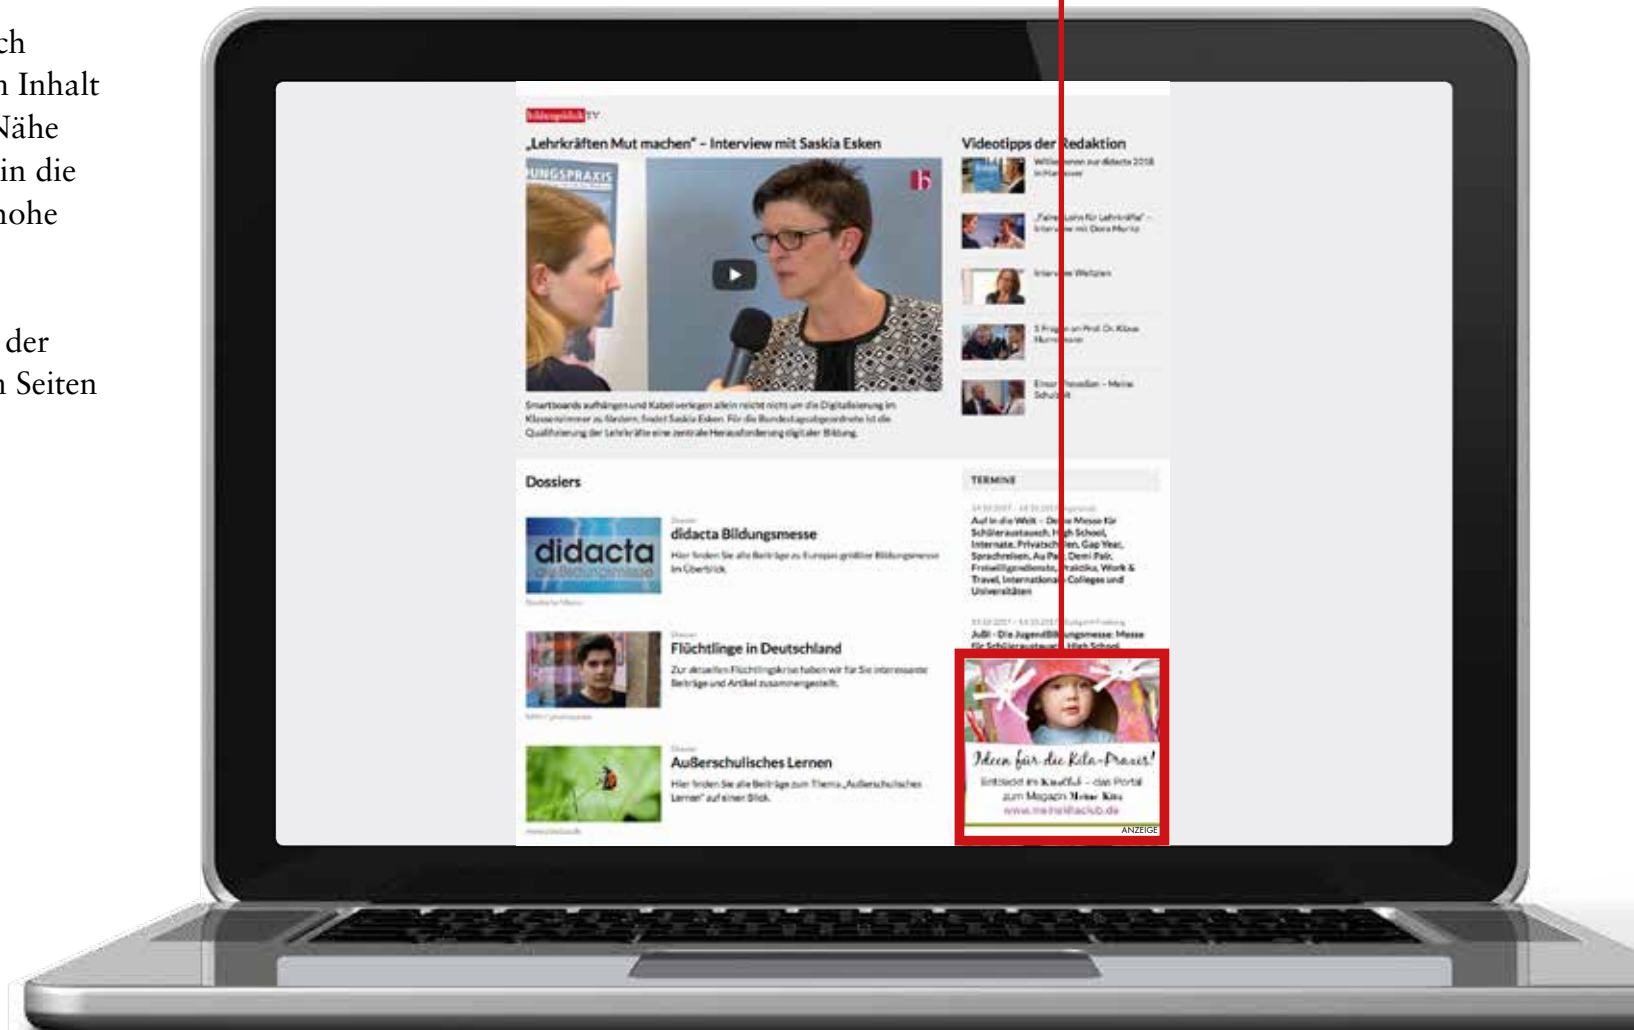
ch
n Inhalt
Nähe
in die
hohe

der
n Seiten

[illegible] TV

„Lehrkräften Mut machen" – Interview mit Saskia Esken

Smartboards aufhängen und Kabel verlegen allein reicht nicht um die Digitalisierung im Klassenzimmer zu fördern, findet Saskia Esken. Für die Bundestagsabgeordnete ist die Qualifizierung der Lehrkräfte eine zentrale Herausforderung digitaler Bildung.

Videotipps der Redaktion

Willkommen zur didacta 2018 in Hannover

„Faire Lohn für Lehrkräfte" – Interview mit Dora Moritz

Interview Weltzien

3 Fragen an Prof. Dr. Klaus Hurrelmann

Einzel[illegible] – Meine Schule

Dossiers

didacta Bildungsmesse
Hier finden Sie alle Beiträge zu Europas größter Bildungsmesse im Überblick.

Flüchtlinge in Deutschland
Zur aktuellen Flüchtlingskrise haben wir für Sie interessante Beiträge und Artikel zusammengestellt.

Außerschulisches Lernen
Hier finden Sie alle Beiträge zum Thema „Außerschulisches Lernen" auf einen Blick.

TERMINE

Auf in die Welt – Die Messe für Schüleraustausch, High School, Internate, Privatschulen, Gap Year, Sprachreisen, Au Pair, Demi Pair, Freiwilligendienste, Praktika, Work & Travel, Internationale Colleges und Universitäten

JuBi – Die JugendBildungsmesse: Messe für Schüleraustausch, High School

Ideen für die Kita-Praxis!
Entdeckt im KitaClub – das Portal zum Magazin Meine Kita
www.meinekitaclub.de
ANZEIGE